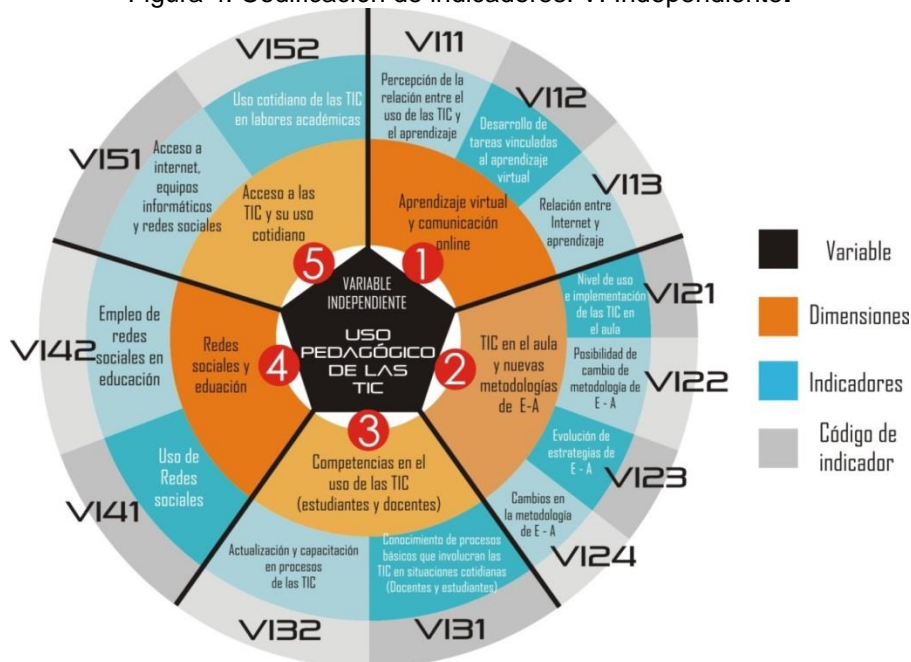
Figura 1. Codificación de indicadores: VI independiente.

VI11

Percepción de la relación entre el uso de las TIC y el aprendizaje

VI12

Desarrollo de tareas vinculadas al aprendizaje virtual

VI13

Relación entre Internet y aprendizaje

Aprendizaje virtual y comunicación online

1

VI21

Nivel de uso e implementación de las TIC en el aula

VI22

Posibilidad de cambio de metodología de E - A

VI23

Evolución de estrategias de E - A

VI24

Cambios en la metodología de E - A

TIC en el aula y nuevas metodologías de E-A

2

3

Competencias en el uso de las TIC (estudiantes y docentes)

VI31

Conocimiento de procesos básicos que involucran las TIC en situaciones cotidianas (Docentes y estudiantes)

VI32

Actualización y capacitación en procesos de las TIC

VI41

Uso de Redes sociales

VI42

Empleo de redes sociales en educación

Redes sociales y eduación

4

VI51

Acceso a internet, equipos informáticos y redes sociales

VI52

Uso cotidiano de las TIC en labores académicas

Acceso a las TIC y su uso cotidiano

5

VARIABLE INDEPENDIENTE

USO PEDAGÓGICO DE LAS TIC

Variable

Dimensiones

Indicadores

Código de indicador